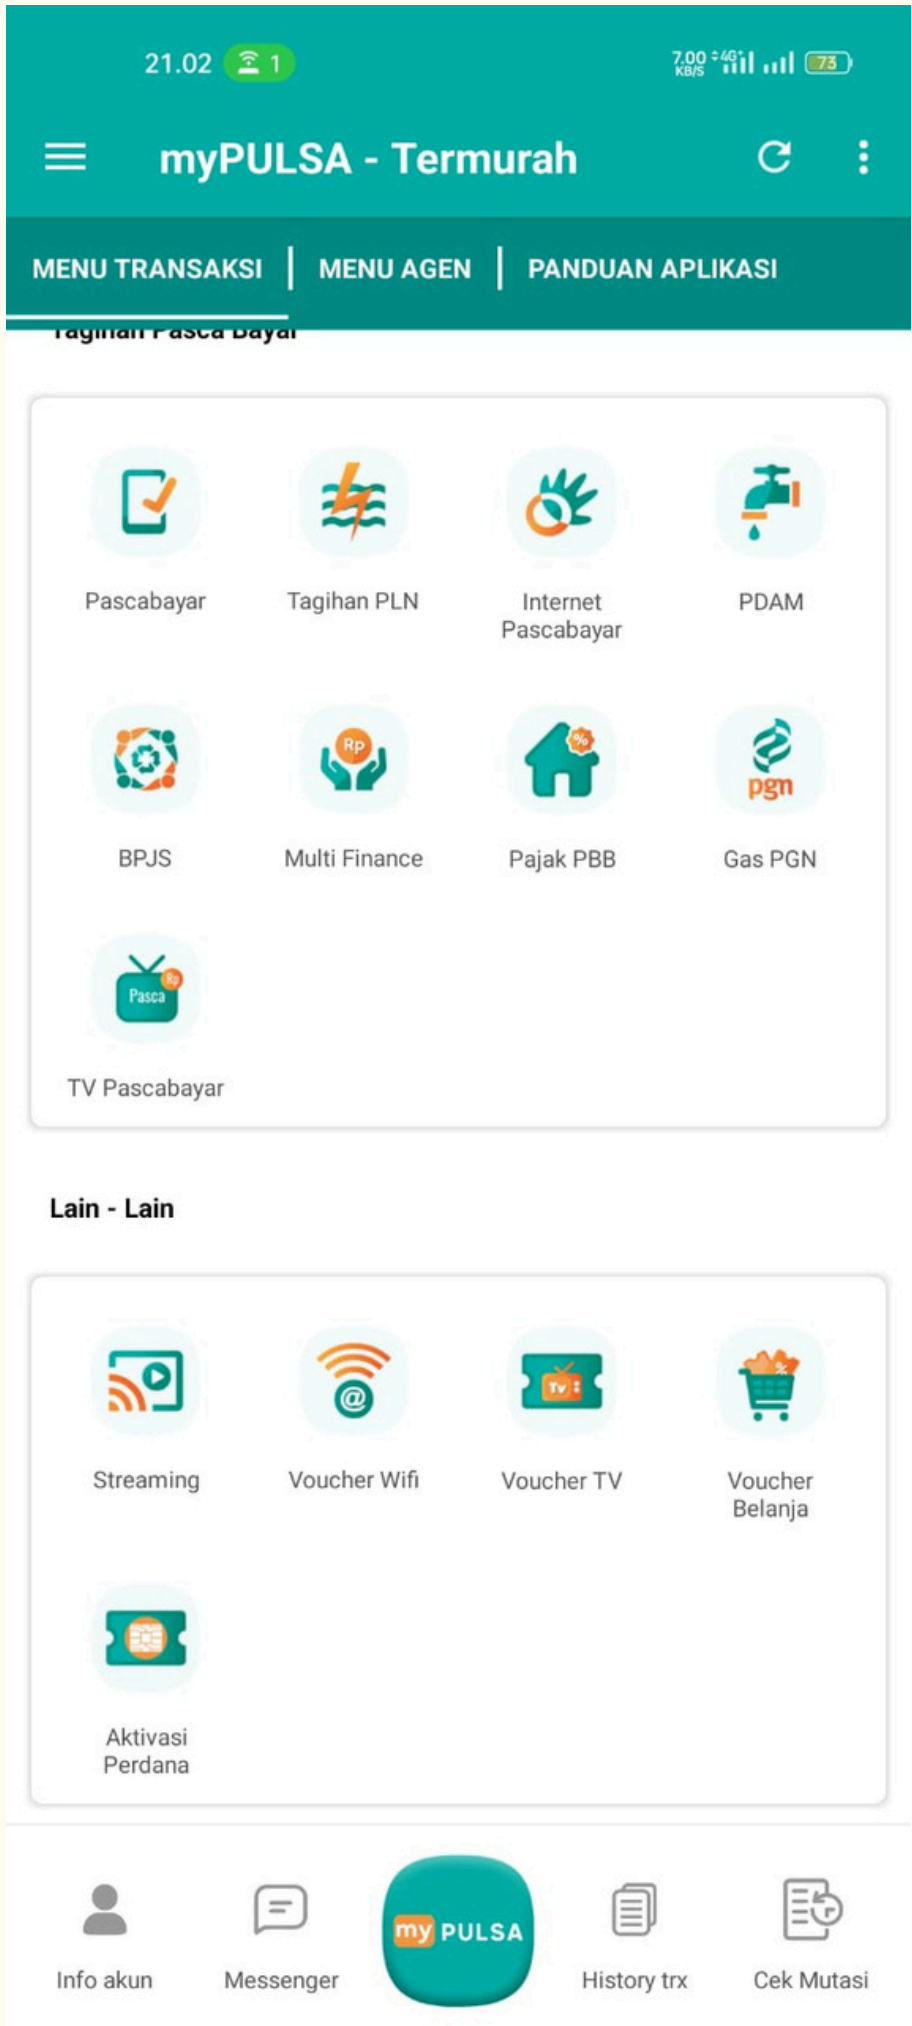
21.02 1

7.00 KB/S 4G 73

myPULSA - Termurah

MENU TRANSAKSI | MENU AGEN | PANDUAN APLIKASI

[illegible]

Pascabayar

Tagihan PLN

Internet Pascabayar

PDAM

BPJS

Rp

Multi Finance

%

Pajak PBB

pgn

Gas PGN

Rp

Pasca

TV Pascabayar

Lain - Lain

Streaming

@

Voucher Wifi

TV

Voucher TV

%

Voucher Belanja

Aktivasi Perdana

Info akun

Messenger

my PULSA

History trx

Cek Mutasi